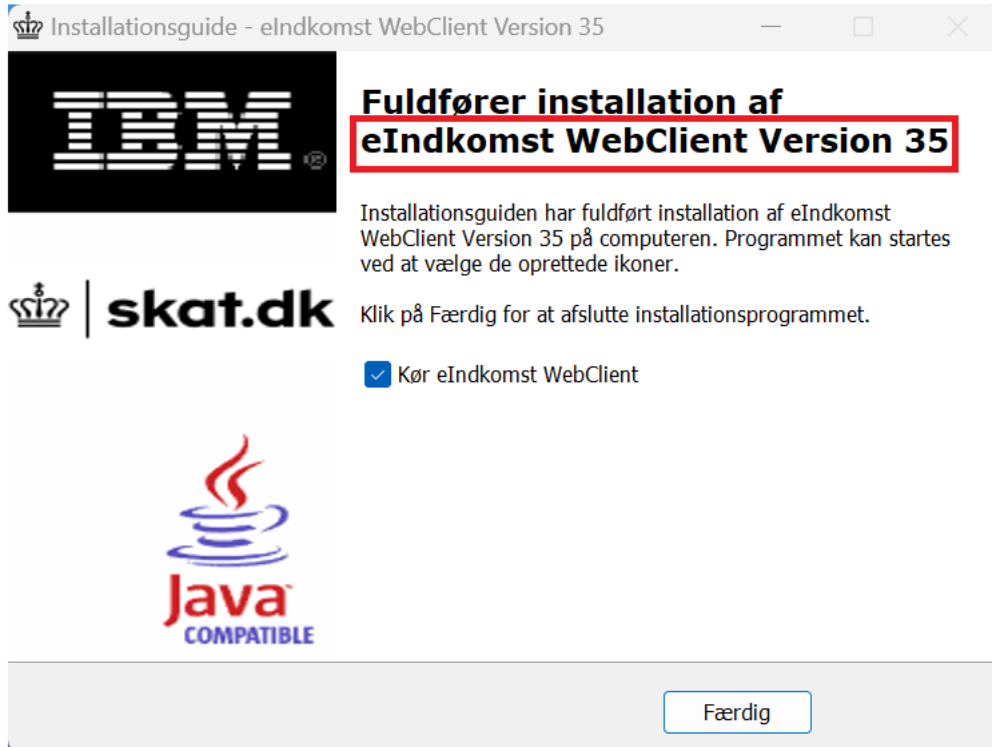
Installationsguide - eIndkomst WebClient Version 35

IBM

skat.dk

Java
COMPATIBLE

Fuldfører installation af eIndkomst WebClient Version 35

Installationsguiden har fuldført installation af eIndkomst WebClient Version 35 på computeren. Programmet kan startes ved at vælge de oprettede ikoner.

Klik på Færdig for at afslutte installationsprogrammet.

Kør eIndkomst WebClient

Færdig